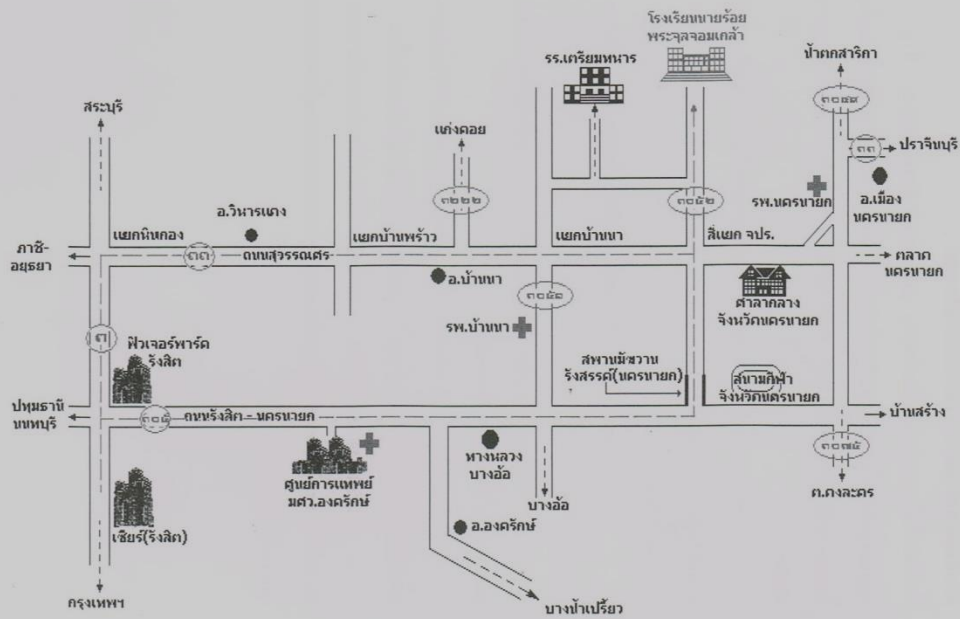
โรงเรียนนายร้อย พระจุลจอมเกล้า

รร.เตรียมทหาร

ป่าคกสาริกา

สระบุรี

แก่งคอย

๓๐๗๗

๓๓

ปราจีนบุรี

๑๒๒๒

๓๐๕๒

รพ.นครนายก

อ.เมือง นครนายก

อ.วิหารแดง

แยกหินกอง

แยกบ้านพร้าว

แยกบ้านนา

สี่แยก จปร.

ภาชี- อยุธยา

๓๓

ถนนสุวรรณศร

ตลาด นครนายก

อ.บ้านนา

๓๐๕๒

ศาลากลาง จังหวัดนครนายก

๑

รพ.บ้านนา

ฟิวเจอร์พาร์ค รังสิต

สะพานมิตรภาพ รังสรรค์(นครนายก)

สนามกีฬา จังหวัดนครนายก

ปทุมธานี นนทบุรี

๓๐๕

ถนนรังสิต - นครนายก

บ้านสร้าง

๓๐๙๕

ห้างหลวง บางอ้อ

ศูนย์การแพทย์ มศว.องครักษ์

บางอ้อ

ต.กงละคร

อ.องครักษ์

เซียร์(รังสิต)

กรุงเทพฯ

บางน้ำเปรี้ยว